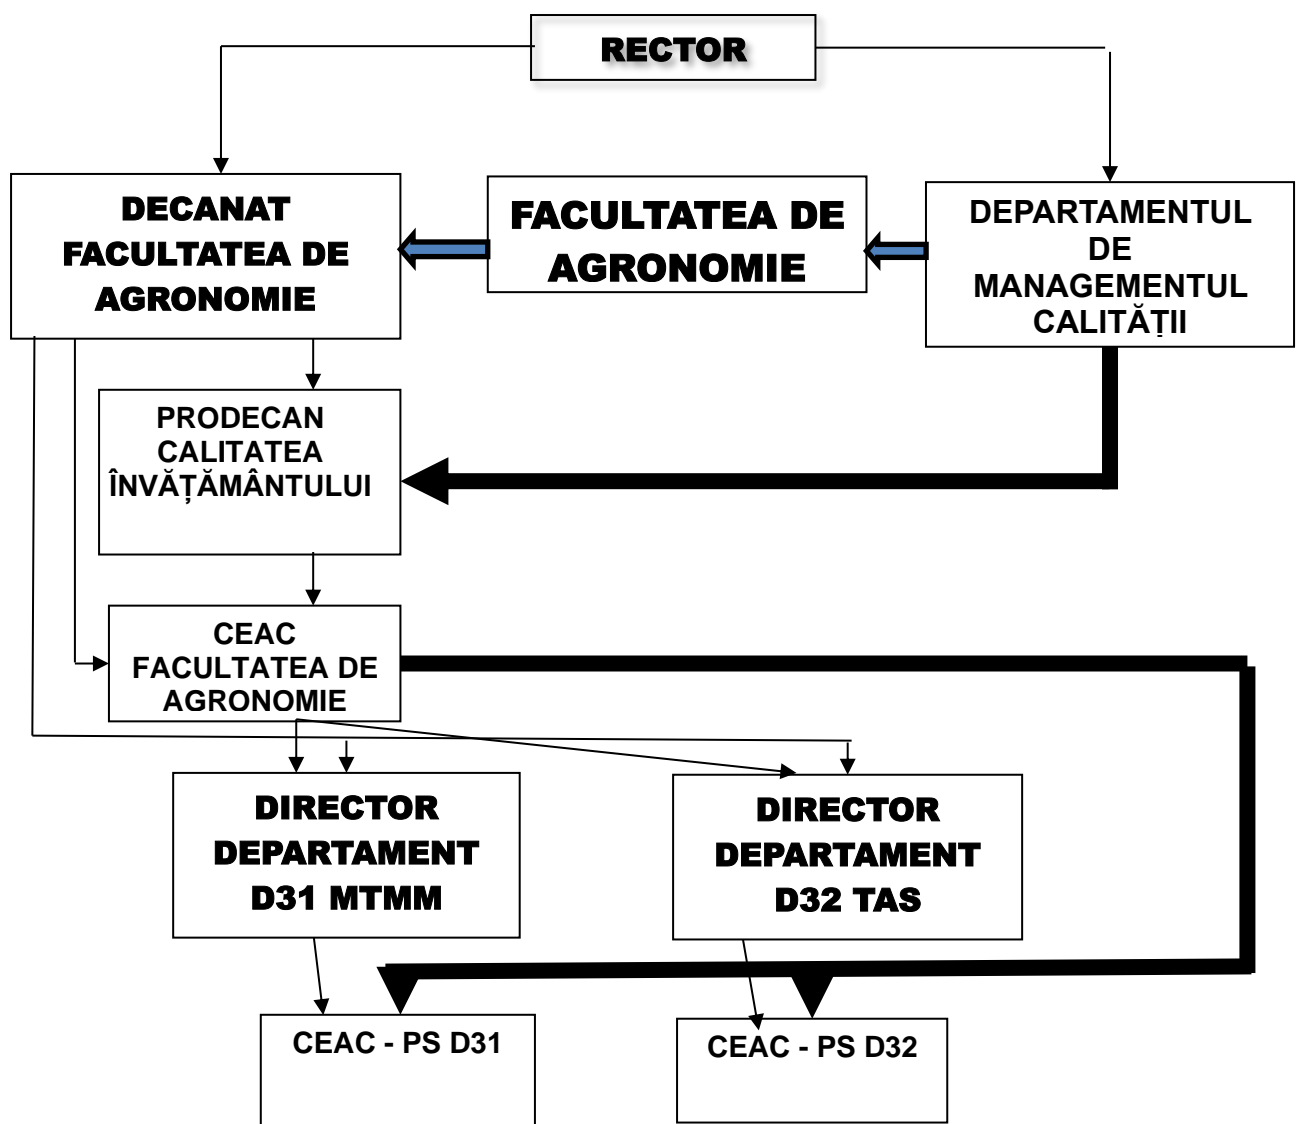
RECTOR

DECANAT FACULTATEA DE AGRONOMIE

FACULTATEA DE AGRONOMIE

DEPARTAMENTUL DE MANAGEMENTUL CALITĂȚII

PRODECAN CALITATEA ÎNVĂȚĂMÂNTULUI

CEAC FACULTATEA DE AGRONOMIE

DIRECTOR DEPARTAMENT D31 MTMM

DIRECTOR DEPARTAMENT D32 TAS

CEAC - PS D31

CEAC - PS D32